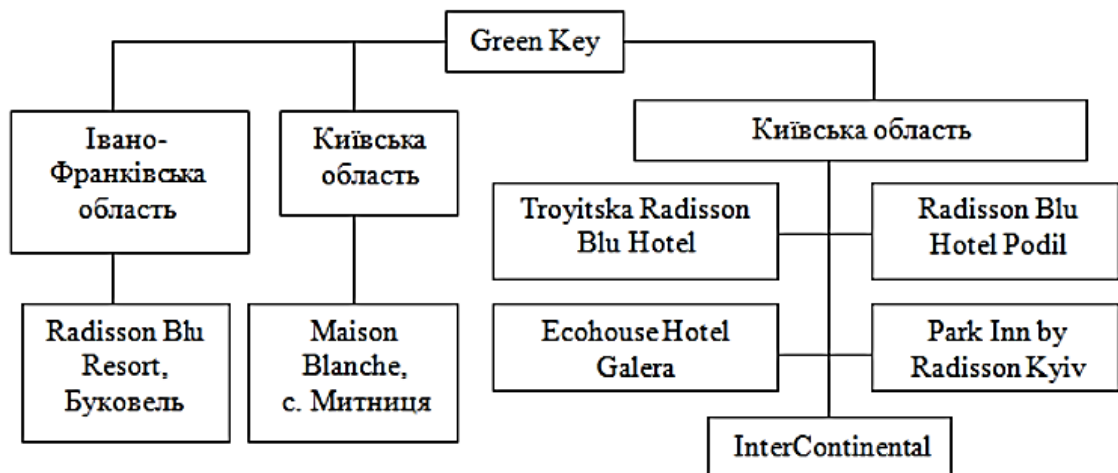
Green Key

Івано-Франківська область

Київська область

Київська область

Troyitska Radisson Blu Hotel

Radisson Blu Hotel Podil

Radisson Blu Resort, Буковель

Maison Blanche, с. Митниця

Ecohouse Hotel Galera

Park Inn by Radisson Kyiv

InterContinental